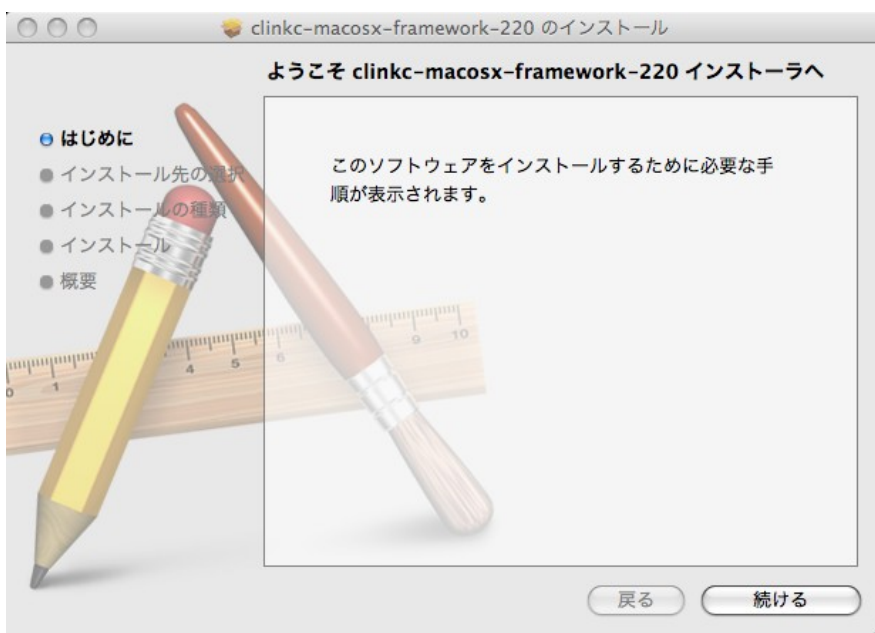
clinkc-macosx-framework-220 のインストール

ようこそ clinkc-macosx-framework-220 インストーラへ

はじめに
インストール先の選択
インストールの種類
インストール
概要

このソフトウェアをインストールするために必要な手順が表示されます。

戻る
続ける